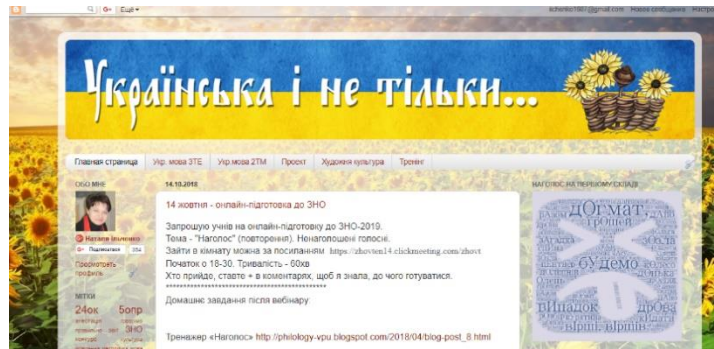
Ещё
zchenko1967@gmail.com Новое сообщение Настр

Українська і не тільки...

Главная страница Укр. мова 3ТЕ Укр.мова 2ТМ Проект Художня культура Тренінг

ОБО МНЕ

Наталія Іванченко
Подписаться 254
Просмотреть профиль

МІТКИ
24ок 5опр
ЗНО

14.10.2018

14 жовтня - онлайн-підготовка до ЗНО

Запрошую учнів на онлайн-підготовку до ЗНО-2019.
Тема - "Наголос" (повторення). Ненаголошені голосні.
Зайти в кімнату можна за посиланням https://zhovten14.clickmeeting.com/zhovt
Початок о 18-30. Тривалість - 60хв
Хто прийде, ставте + в комментарях, щоб я знала, до чого готуватися.
************************************************
Домашнє завдання після вебінару:

Тренажер «Наголос» http://philology-vpu.blogspot.com/2018/04/blog-post_8.html

НАГОЛОС НА ПЕРШОМУ СКЛАДІ

догмат
бУдемо
пИпадок
дрова
ірпінь